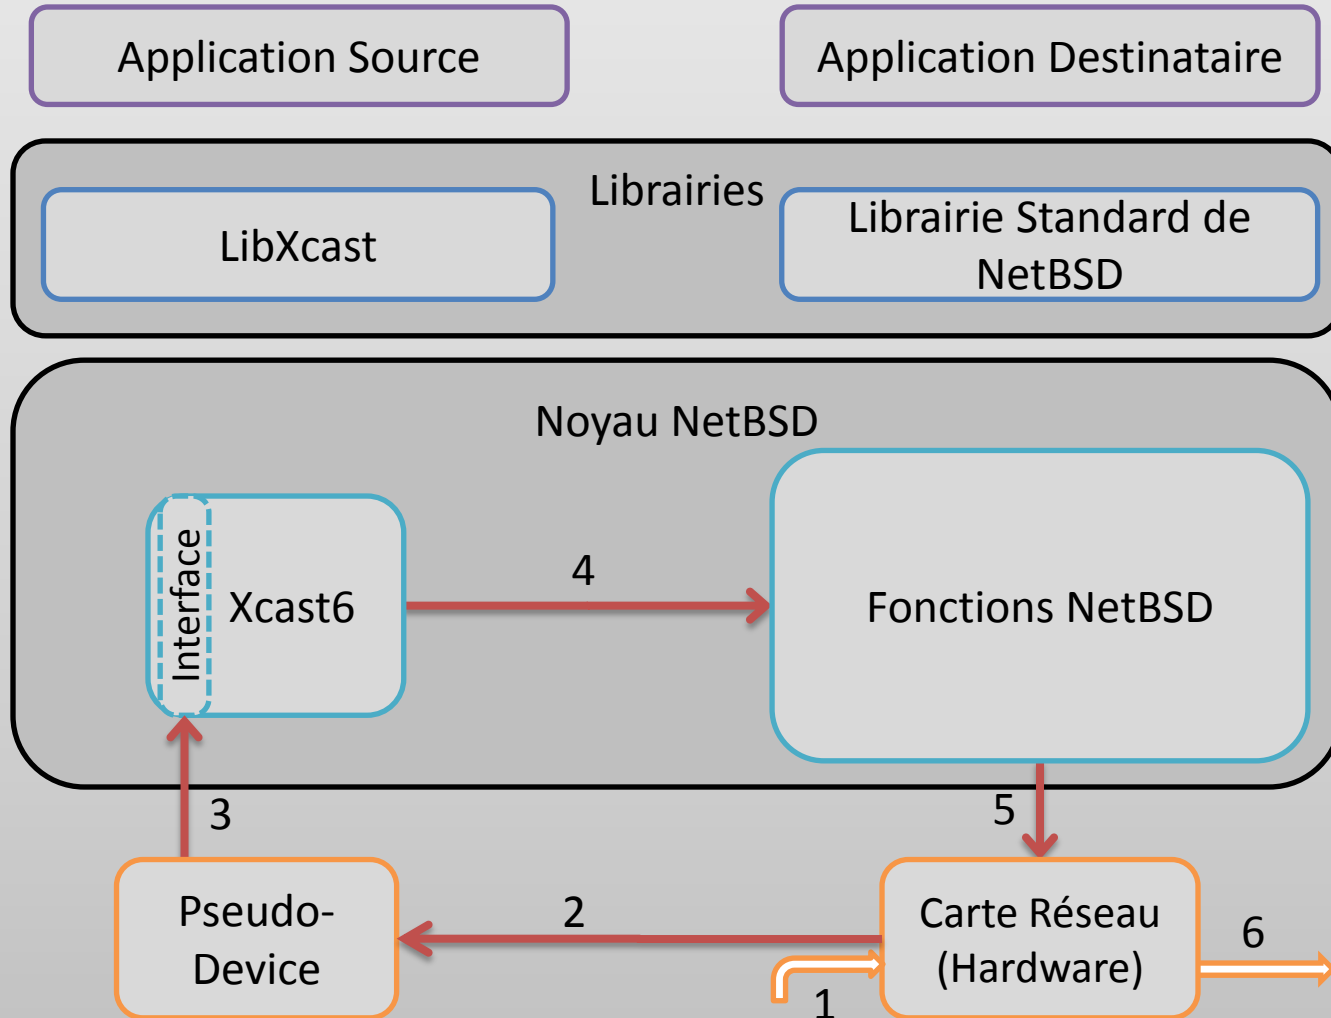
Application Source

Application Destinataire

Librairies

LibXcast

Librairie Standard de NetBSD

Noyau NetBSD

Interface

Xcast6

4

Fonctions NetBSD

3

5

Pseudo-Device

2

Carte Réseau (Hardware)

6

1